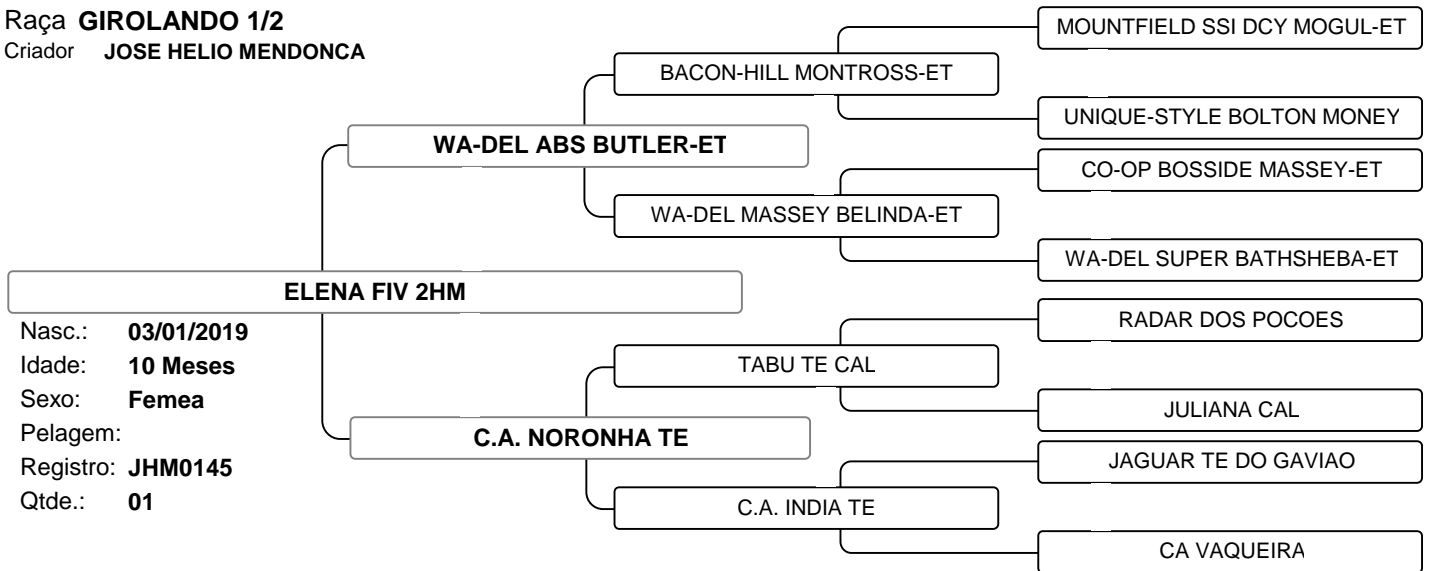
Raça GIROLANDO 1/2
Criador JOSE HELIO MENDONCA

MOUNTFIELD SSI DCY MOGUL-ET
BACON-HILL MONTROSS-ET
UNIQUE-STYLE BOLTON MONEY
WA-DEL ABS BUTLER-ET
CO-OP BOSSIDE MASSEY-ET
WA-DEL MASSEY BELINDA-ET
WA-DEL SUPER BATHSHEBA-ET

ELENA FIV 2HM

Nasc.: 03/01/2019
Idade: 10 Meses
Sexo: Femea
Pelagem:
Registro: JHM0145
Qtde.: 01

RADAR DOS POCOES
TABU TE CAL
JULIANA CAL
C.A. NORONHA TE
JAGUAR TE DO GAVIAO
C.A. INDIA TE
CA VAQUEIRA